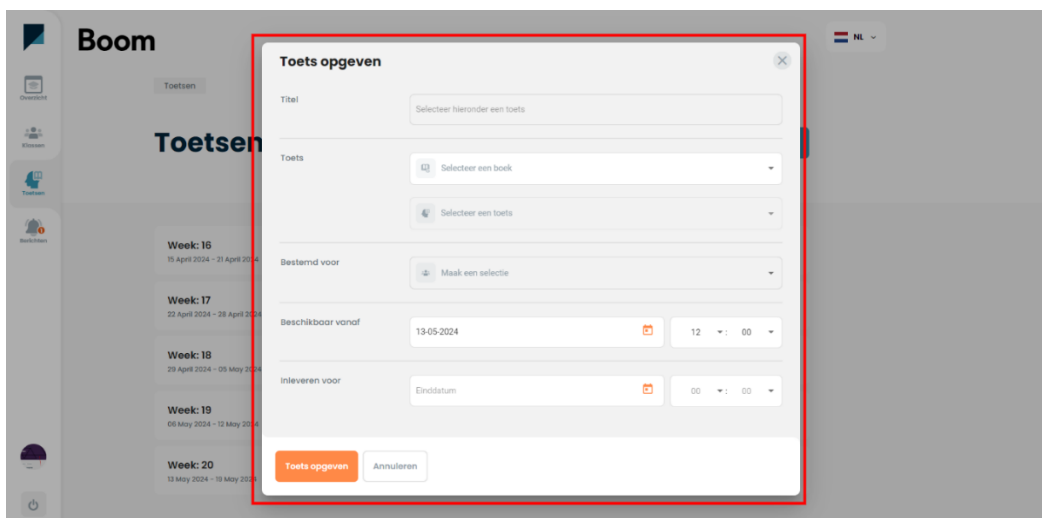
Boom

NL

Overzicht

Klassen

Toetsen

Berichten

Toetsen

Toetsen

Week: 16
15 April 2024 - 21 April 2024

Week: 17
22 April 2024 - 28 April 2024

Week: 18
29 April 2024 - 05 May 2024

Week: 19
06 May 2024 - 12 May 2024

Week: 20
13 May 2024 - 19 May 2024

Toets opgeven

Titel

Selecteer hieronder een toets

Toets

Selecteer een boek

Selecteer een toets

Bestemd voor

Maak een selectie

Beschikbaar vanaf

13-05-2024

12 : 00

Inleveren voor

Einddatum

00 : 00

Toets opgeven

Annuleren